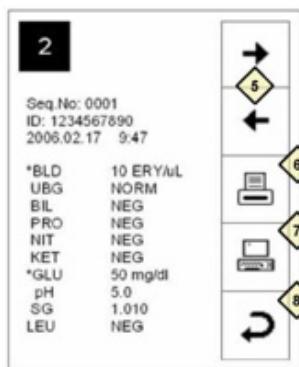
2

Seq.No: 0001
ID: 1234567890
2006.02.17 9:47

| | |
|---|---|
| *BLD | 10 ERY/uL |
| UBG | NORM |
| BIL | NEG |
| PRO | NEG |
| NIT | NEG |
| KET | NEG |
| *GLU | 50 mg/dl |
| pH | 5.0 |
| SG | 1.010 |
| LEU | NEG |

5
6
7
8